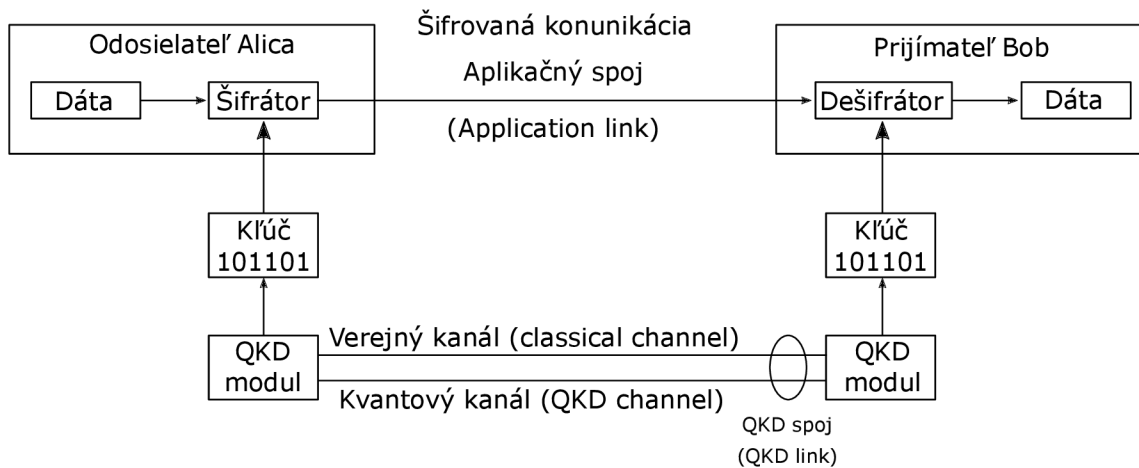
Šifrovaná konunikácia

Odosielateľ Alica

Dáta

Šifrátor

Aplikačný spoj

(Application link)

Prijímateľ Bob

Dešifrátor

Dáta

Kľúč
101101

Kľúč
101101

QKD
modul

Verejný kanál (classical channel)

Kvantový kanál (QKD channel)

QKD
modul

QKD spoj
(QKD link)